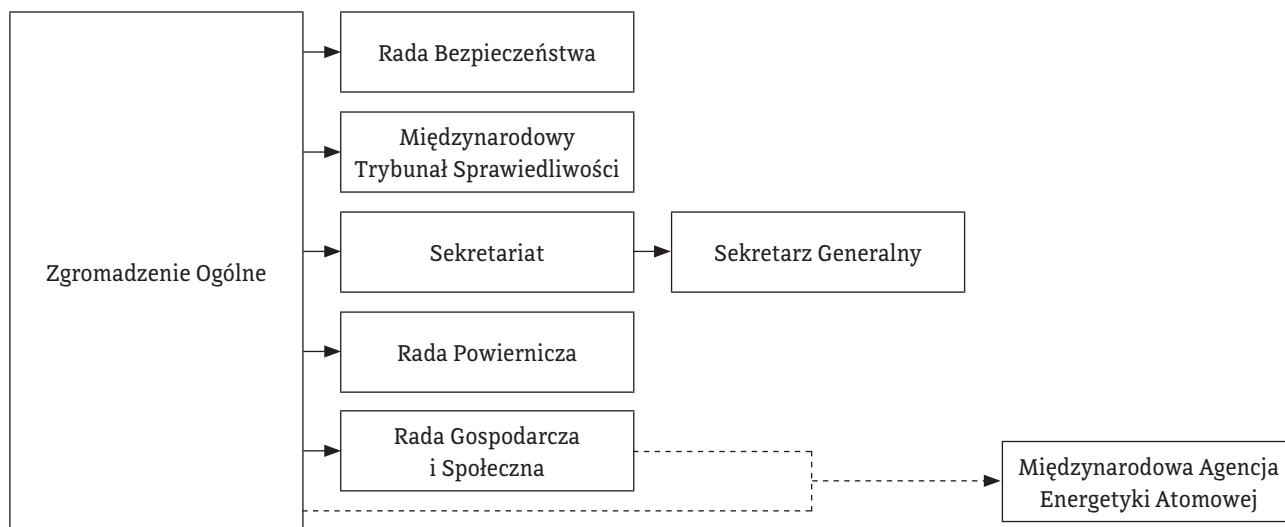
Zgromadzenie Ogólne

Rada Bezpieczeństwa

Międzynarodowy Trybunał Sprawiedliwości

Sekretariat

Sekretarz Generalny

Rada Powiernicza

Rada Gospodarcza i Społeczna

Międzynarodowa Agencja Energetyki Atomowej